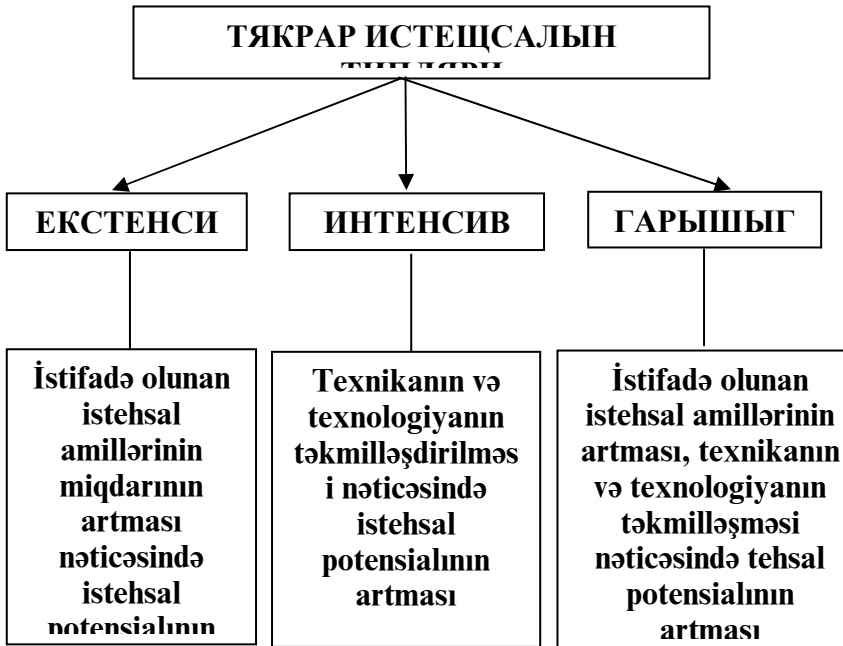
ТЯКРАР ИСТЕЩСАЛЫН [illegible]

ЕКСТЕНСИ

ИНТЕНСИВ

ГАРЫШЫГ

İstifadə olunan istehsal amillərinin miqdarının artması nəticəsində istehsal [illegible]

Texnikanın və texnologiyanın təkmilləşdirilməsi nəticəsində istehsal potensialının artması

İstifadə olunan istehsal amillərinin artması, texnikanın və texnologiyanın təkmilləşməsi nəticəsində tehsal potensialının artması